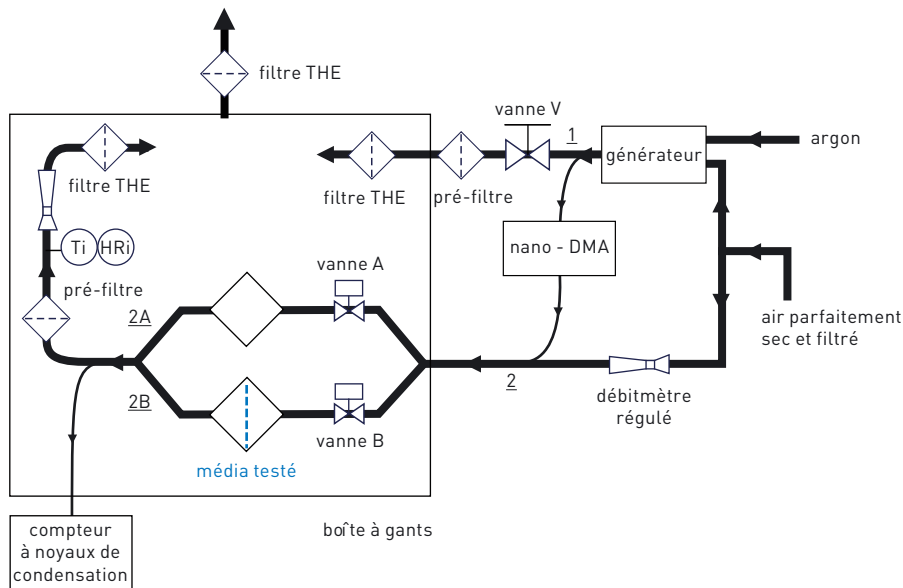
filtre THE

vanne V

1

générateur

argon

filtre THE

filtre THE

pré-filtre

Ti

HRi

nano - DMA

pré-filtre

vanne A

2A

air parfaitement sec et filtré

2

2B

débitmètre régulé

vanne B

média testé

compteur à noyaux de condensation

boîte à gants